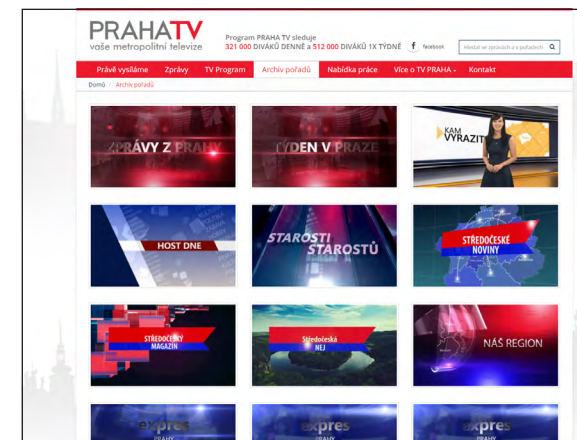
PRAHATV
vaše metropolitní televize

Program PRAHA TV sleduje
321 000 DIVÁKŮ DENNĚ a 512 000 DIVÁKŮ 1X TÝDNĚ

facebook

Hledat ve zprávách a v pořadech

Právě vysíláme | Zprávy | TV Program | Archiv pořadů | Nabídka práce | Více o TV PRAHA | Kontakt

Domů / Archiv pořadů

ZPRÁVY Z PRAHY

TÝDEN V PRAZE

KAM VYRAZIT

HOST DNE

STAROSTI STAROSTŮ

STŘEDOČESKÉ NOVINY

STŘEDOČESKÝ MAGAZÍN

Středočeská NEJ

NÁŠ REGION

expres PRAHY

expres PRAHY

expres PRAHY